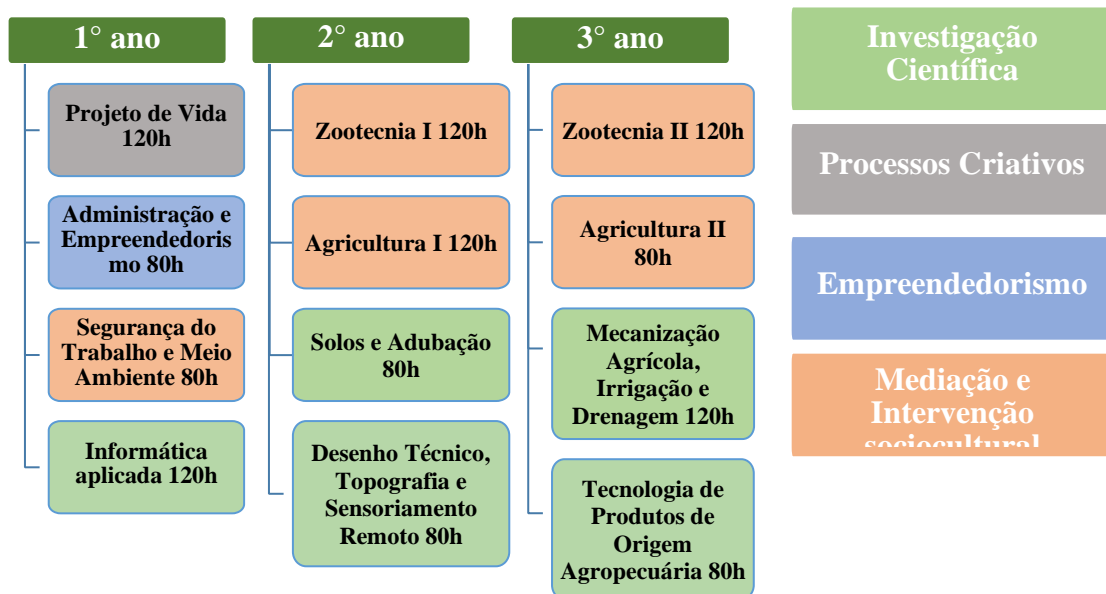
1° ano

Projeto de Vida 120h

Administração e Empreendedorismo 80h

Segurança do Trabalho e Meio Ambiente 80h

Informática aplicada 120h

2° ano

Zootecnia I 120h

Agricultura I 120h

Solos e Adubação 80h

Desenho Técnico, Topografia e Sensoriamento Remoto 80h

3° ano

Zootecnia II 120h

Agricultura II 80h

Mecanização Agrícola, Irrigação e Drenagem 120h

Tecnologia de Produtos de Origem Agropecuária 80h

Investigação Científica

Processos Criativos

Empreendedorismo

Mediação e Intervenção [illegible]